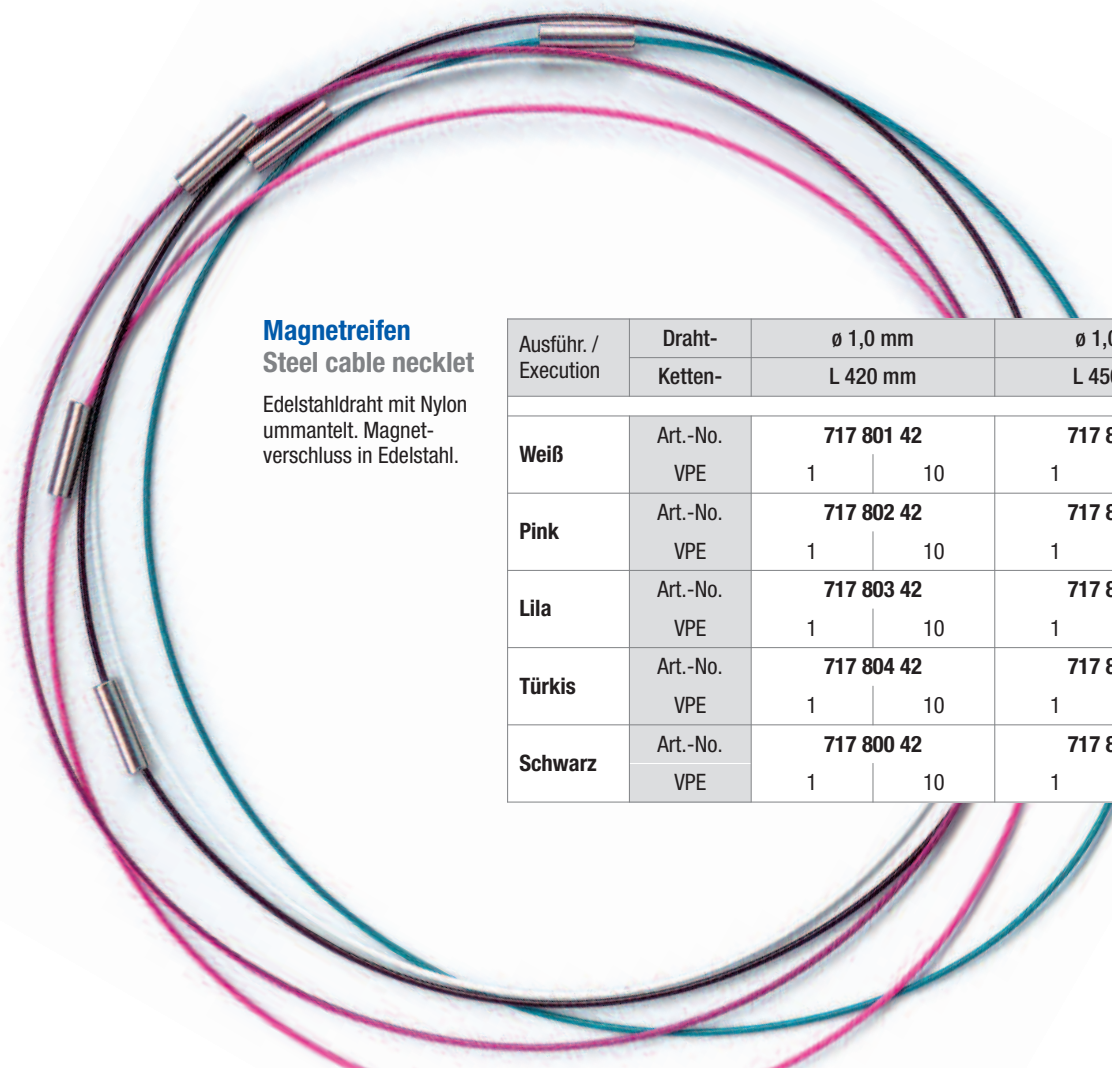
**Magnetreifen**
**Steel cable necklet**

Edelstahldraht mit Nylon ummantelt. Magnetverschluss in Edelstahl.

| Ausführ. / Execution | Draht- | ø 1,0 mm | | ø 1,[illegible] | |
|---|---|---|---|---|---|
| | Ketten- | L 420 mm | | L 45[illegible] | |
| **Weiß** | Art.-No. | **717 801 42** | | **717 8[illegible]** | |
| | VPE | 1 | 10 | 1 | |
| **Pink** | Art.-No. | **717 802 42** | | **717 8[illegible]** | |
| | VPE | 1 | 10 | 1 | |
| **Lila** | Art.-No. | **717 803 42** | | **717 8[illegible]** | |
| | VPE | 1 | 10 | 1 | |
| **Türkis** | Art.-No. | **717 804 42** | | **717 8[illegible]** | |
| | VPE | 1 | 10 | 1 | |
| **Schwarz** | Art.-No. | **717 800 42** | | **717 8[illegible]** | |
| | VPE | 1 | 10 | 1 | |